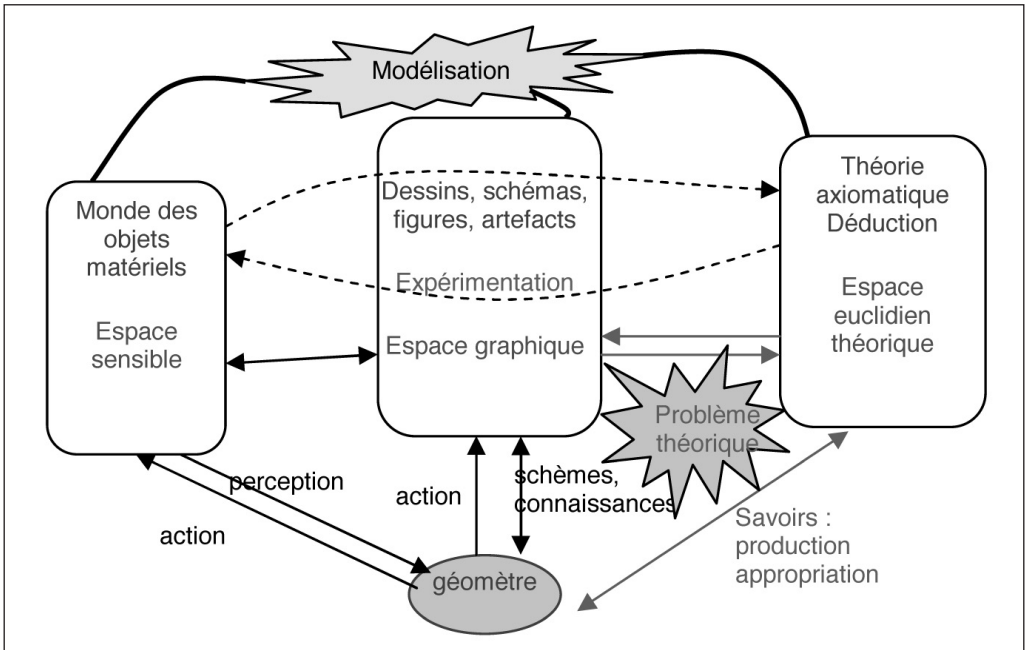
Modélisation

Monde des objets matériels

Espace sensible

Dessins, schémas, figures, artefacts

Expérimentation

Espace graphique

Théorie axiomatique Déduction

Espace euclidien théorique

Problème théorique

perception

action

action

schèmes, connaissances

Savoirs : production appropriation

géomètre